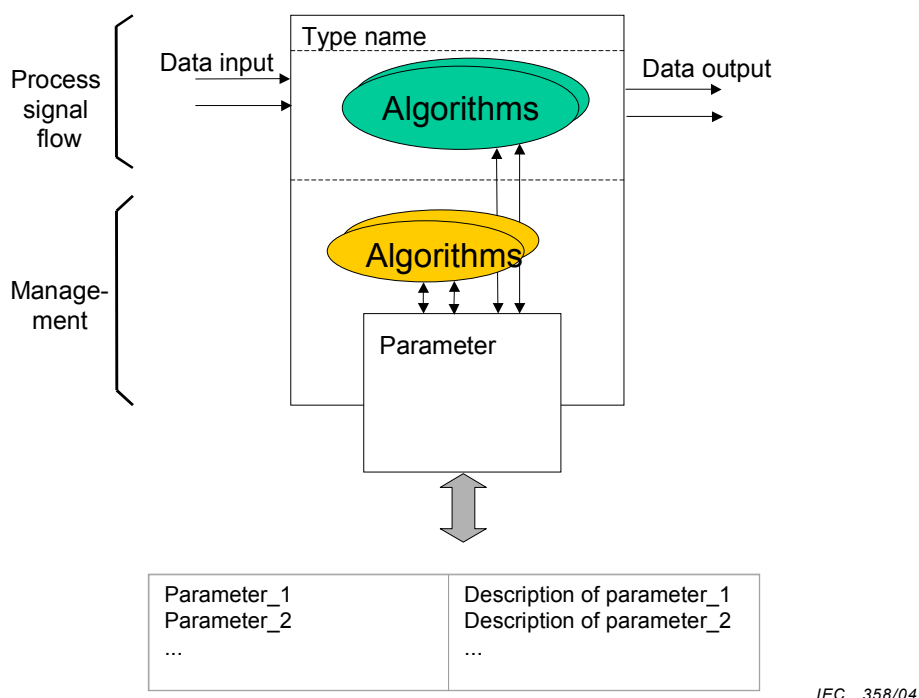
Process signal flow

Data input

Type name

Algorithms

Data output

Management

Algorithms

Parameter

| Parameter_1 | Description of parameter_1 |
|---|---|
| Parameter_2 | Description of parameter_2 |
| ... | ... |

IEC 358/04